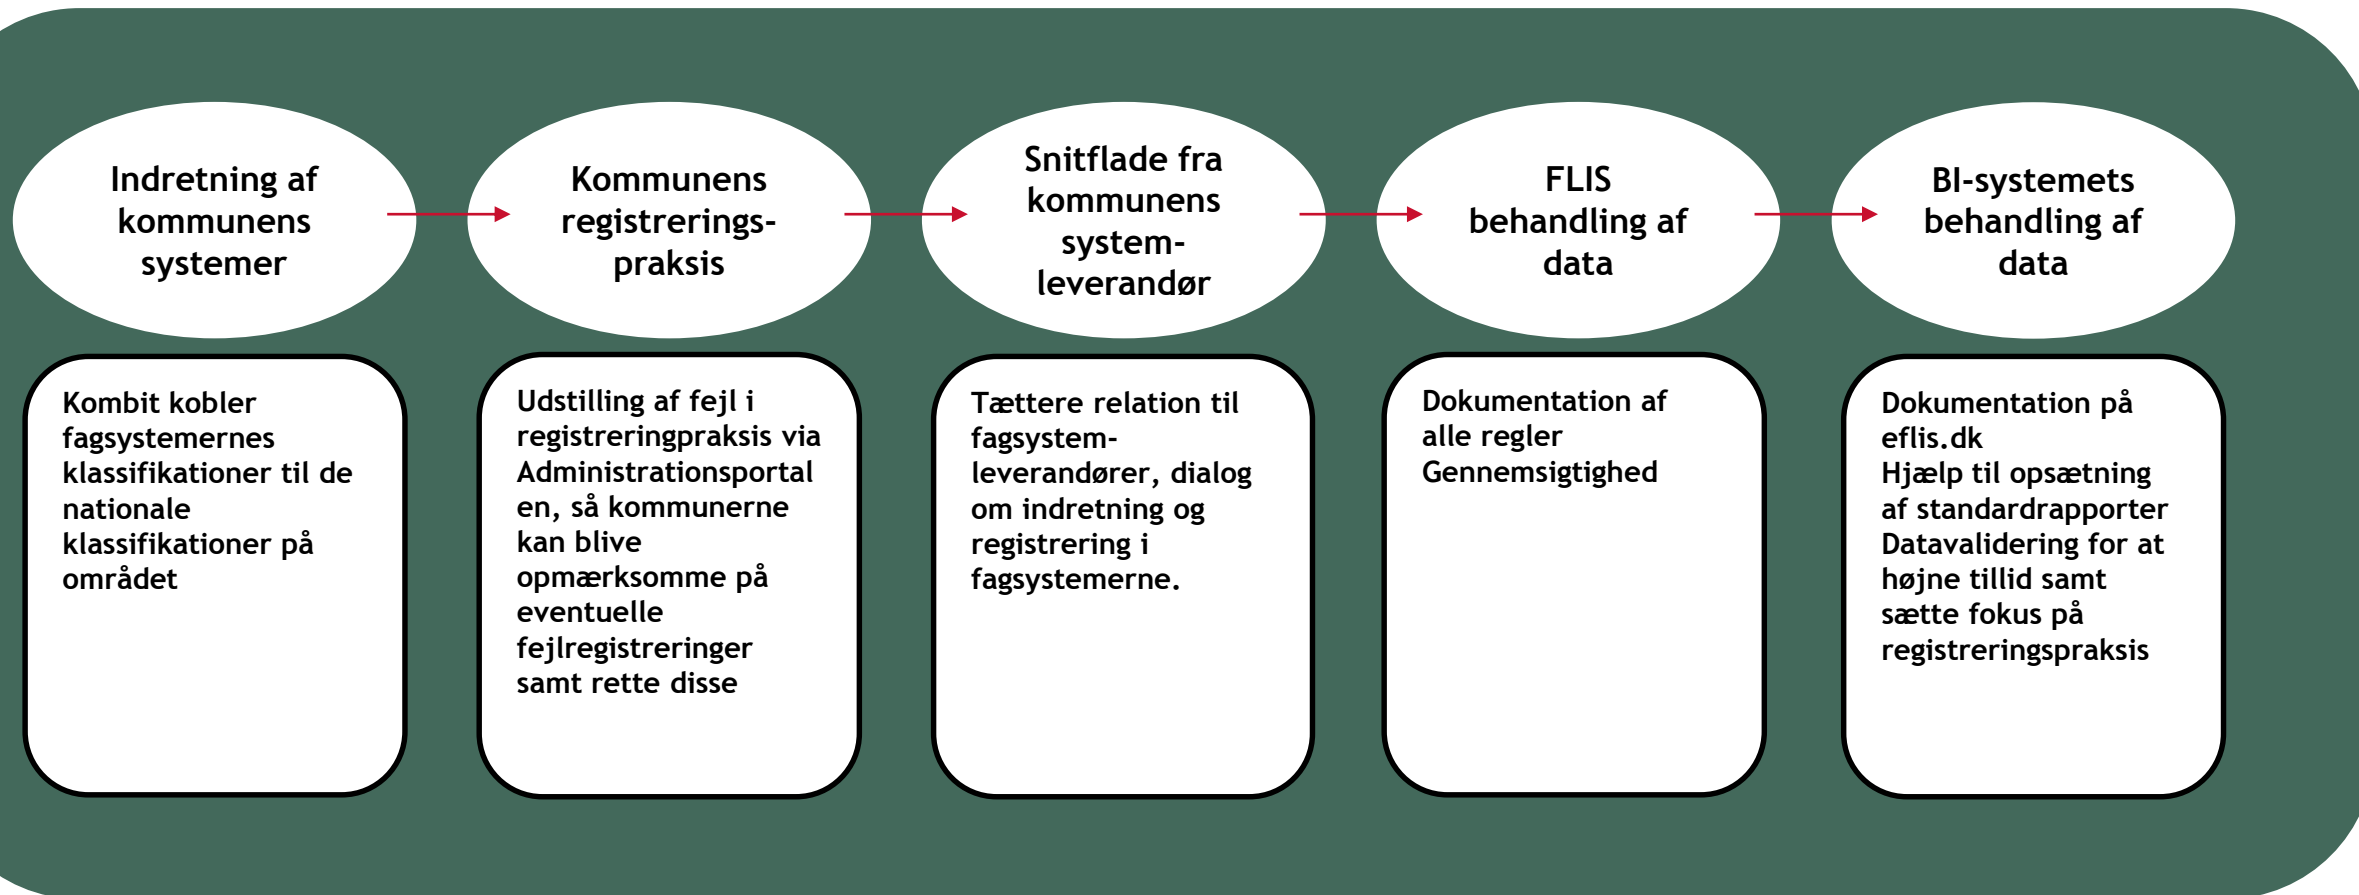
Indretning af kommunens systemer

Kommunens registrerings-praksis

Snitflade fra kommunens system-leverandør

FLIS behandling af data

BI-systemets behandling af data

Kombit kobler fagsystemernes klassifikationer til de nationale klassifikationer på området

Udstilling af fejl i registreringpraksis via Administrationsportal en, så kommunerne kan blive opmærksomme på eventuelle fejlregistreringer samt rette disse

Tættere relation til fagsystem-leverandører, dialog om indretning og registrering i fagsystemerne.

Dokumentation af alle regler
Gennemsigtighed

Dokumentation på eflis.dk
Hjælp til opsætning af standardrapporter
Datavalidering for at højne tillid samt sætte fokus på registreringspraksis